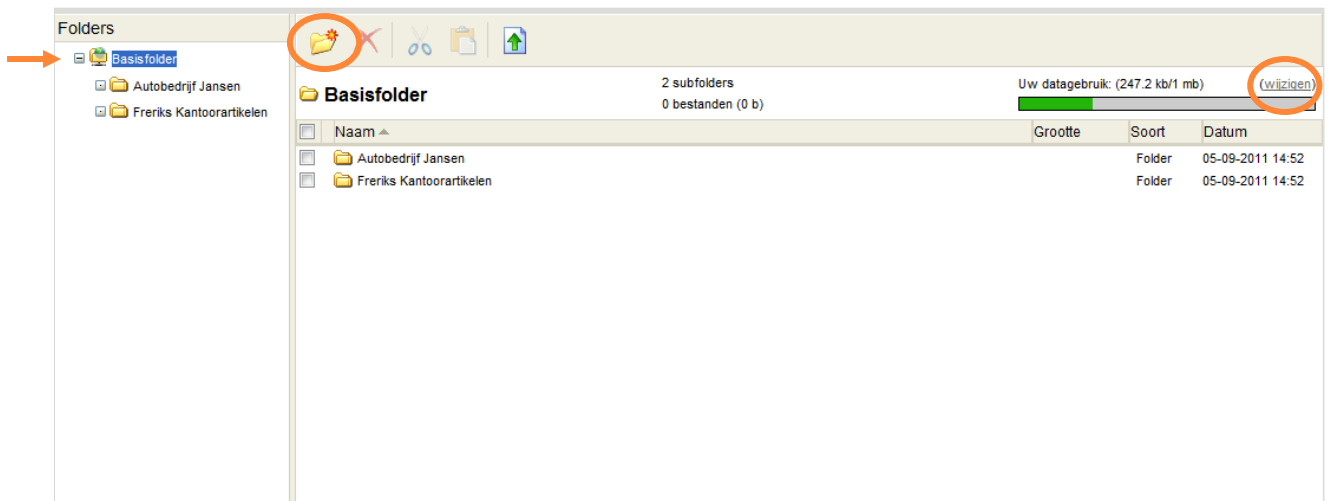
Folders

Basisfolder

Autobedrijf Jansen

Freriks Kantoorartikelen

Basisfolder

2 subfolders

0 bestanden (0 b)

Uw datagebruik: (247.2 kb/1 mb)

(wijzigen)

| | Naam | Grootte | Soort | Datum |
|---|---|---|---|---|
| | Autobedrijf Jansen | | Folder | 05-09-2011 14:52 |
| | Freriks Kantoorartikelen | | Folder | 05-09-2011 14:52 |